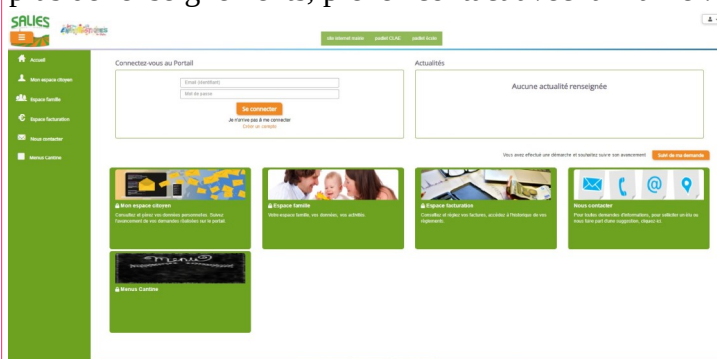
SALIES

site internet mairie | padlet CLAE | padlet école

Accueil
Mon espace citoyen
Espace famille
Espace facturation
Nous contacter
Menus Cantine

Connectez-vous au Portail

Email (identifiant)
Mot de passe
Se connecter
Je n'arrive pas à me connecter
Créer un compte

Actualités

Aucune actualité renseignée

Vous avez effectué une démarche et souhaitez suivre son avancement | Suivi de ma demande

Mon espace citoyen
Consultez et gérez vos données personnelles. Suivez l'avancement de vos demandes réalisées sur le portail.

Espace famille
Votre espace famille, vos données, vos activités.

Espace facturation
Consultez et réglez vos factures, accédez à l'historique de vos règlements.

Nous contacter
Pour toutes demandes d'informations, pour solliciter un rdv ou nous faire part d'une suggestion, cliquez ici.

Menu

Menus Cantine